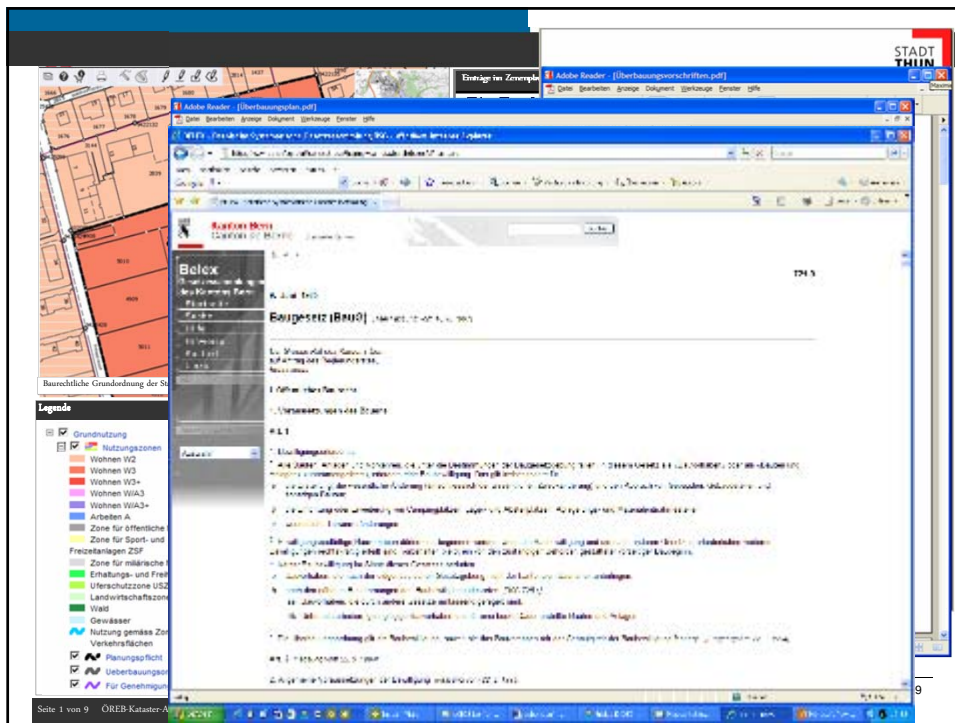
STADT THUN

Adobe Reader - [Überbauungsvorschriften.pdf]
Datei Bearbeiten Anzeige Dokument Werkzeuge Fenster Hilfe

Adobe Reader - [Überbauungsplan.pdf]
Datei Bearbeiten Anzeige Dokument Werkzeuge Fenster Hilfe

Einträge im Zonenpl

Kanton Bern

Belex

721.0

Baugesetz (BauG)

Baurechtliche Grundordnung der St

Legende
Grundnutzung
Nutzungszonen
Wohnen W2
Wohnen W3
Wohnen W3+
Wohnen W/A3
Wohnen W/A3+
Arbeiten A
Zone für öffentliche
Zone für Sport- und Freizeitanlagen ZSF
Zone für militärische
Erhaltungs- und Frei
Uferschutzzone USZ
Landwirtschaftszone
Wald
Gewässer
Nutzung gemäss Zon
Verkehrsflächen
Planungspflicht
Ueberbauungsor
Für Genehmigun

Seite 1 von 9 ÖREB-Kataster-A

9